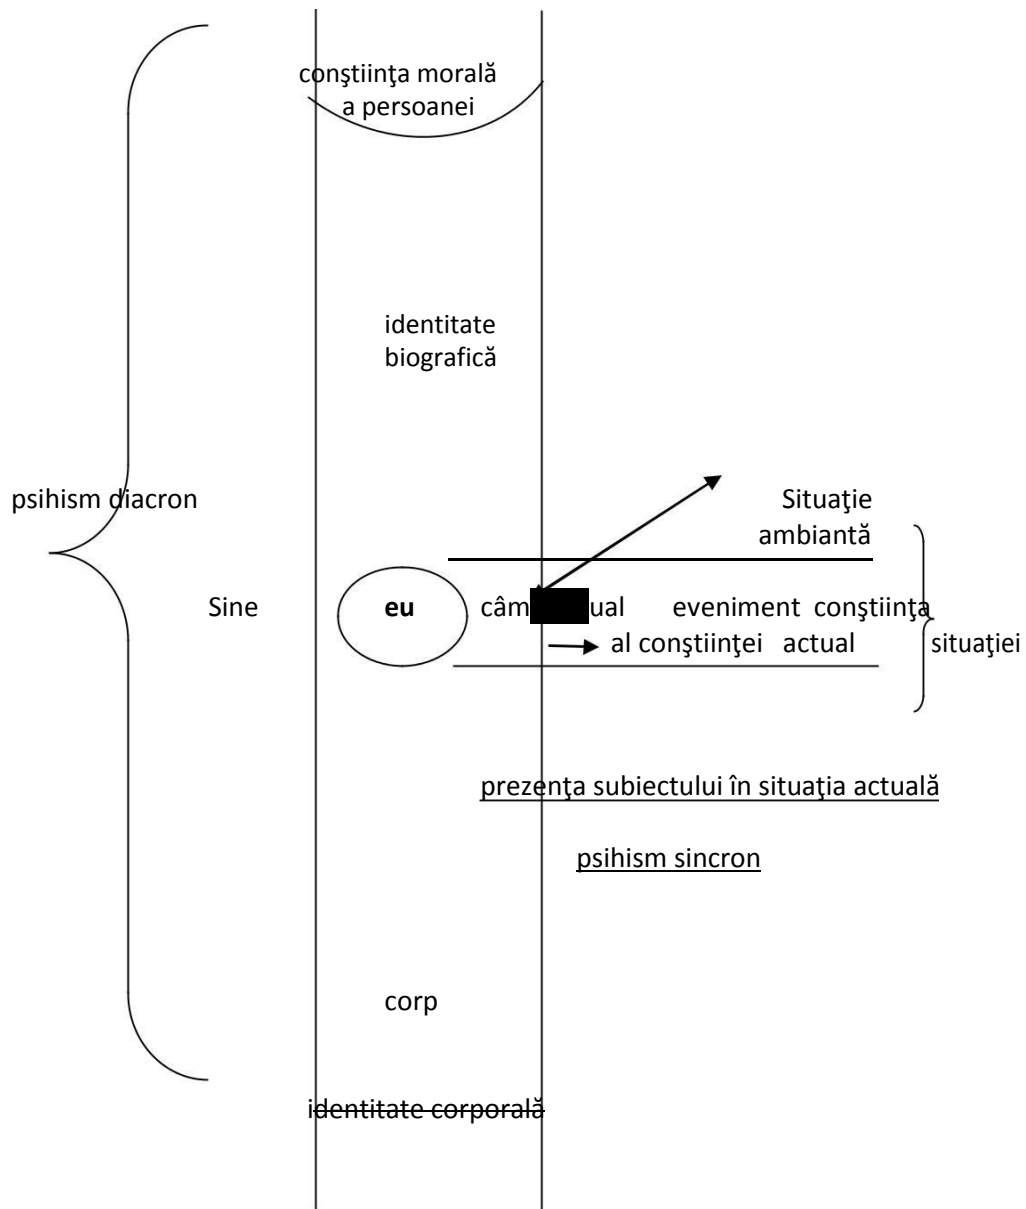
conştiinţa morală
a persoanei

identitate
biografică

psihism diacron

Situaţie
ambiantă

Sine

eu

câm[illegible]ual

eveniment

conştiinţa
situaţiei

al conştiinţei

actual

prezenţa subiectului în situaţia actuală

psihism sincron

corp

identitate corporală